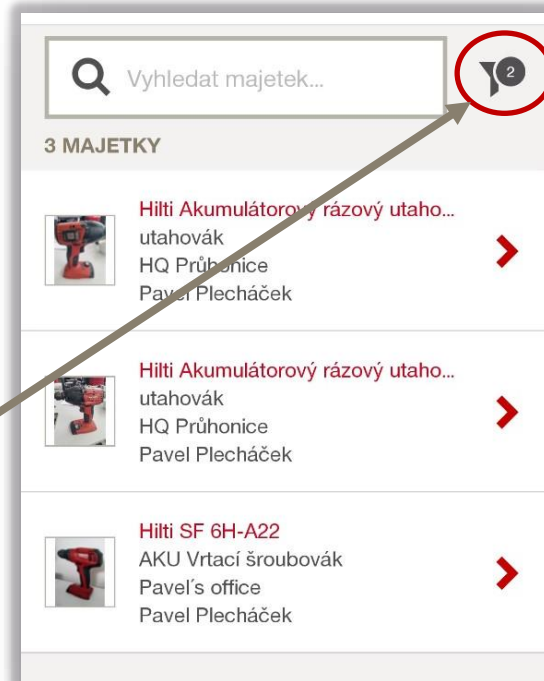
Vyhledat majetek...

2

3 MAJETKY

Hilti Akumulátorový rázový utaho...
utahovák
HQ Průhonice
Pavel Plecháček

Hilti Akumulátorový rázový utaho...
utahovák
HQ Průhonice
Pavel Plecháček

Hilti SF 6H-A22
AKU Vrtací šroubovák
Pavel´s office
Pavel Plecháček